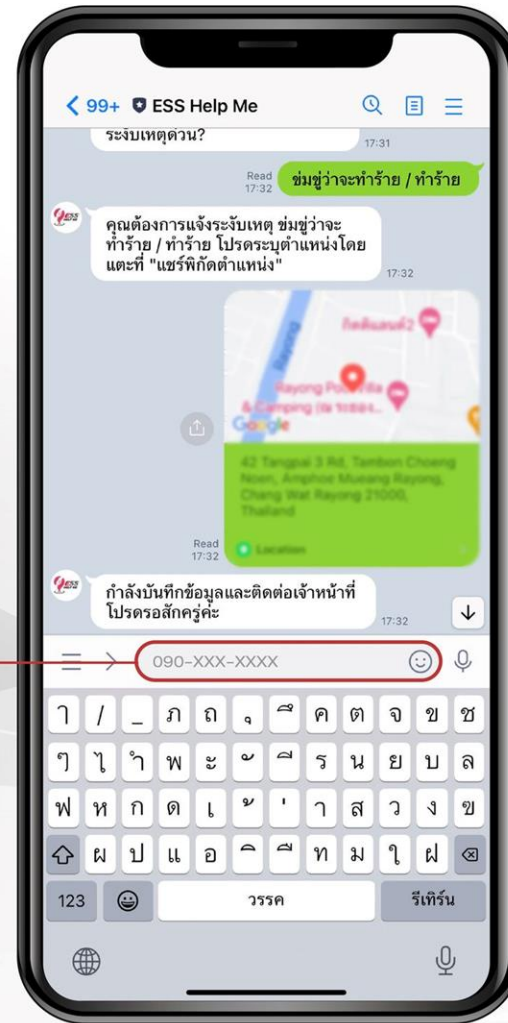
99+ ESS Help Me

ระงับเหตุด่วน?
17:31

Read 17:32 ข่มขู่ว่าจะทำร้าย / ทำร้าย

คุณต้องการแจ้งระงับเหตุ ข่มขู่ว่าจะทำร้าย / ทำร้าย โปรดระบุตำแหน่งโดยแตะที่ "แชร์พิกัดตำแหน่ง"
17:32

Rayong Pool Villa & Camping

Google

42 Tangpai 3 Rd, Tambon Choeng Noen, Amphoe Mueang Rayong, Chang Wat Rayong 21000, Thailand

Location

Read 17:32

กำลังบันทึกข้อมูลและติดต่อเจ้าหน้าที่ โปรดรอสักครู่ค่ะ
17:32

090-XXX-XXXX

| ๅ | / | _ | ภ | ถ | ุ | ึ | ค | ต | จ | ข | ช |
|---|---|---|---|---|---|---|---|---|---|---|---|
| ๆ | ไ | ำ | พ | ะ | ั | ี | ร | น | ย | บ | ล |
| ฟ | ห | ก | ด | เ | ้ | ่ | า | ส | ว | ง | ฃ |
|  | ผ | ป | แ | อ | ิ | ื | ท | ม | ใ | ฝ |  |

123 วรรค รีเทิร์น